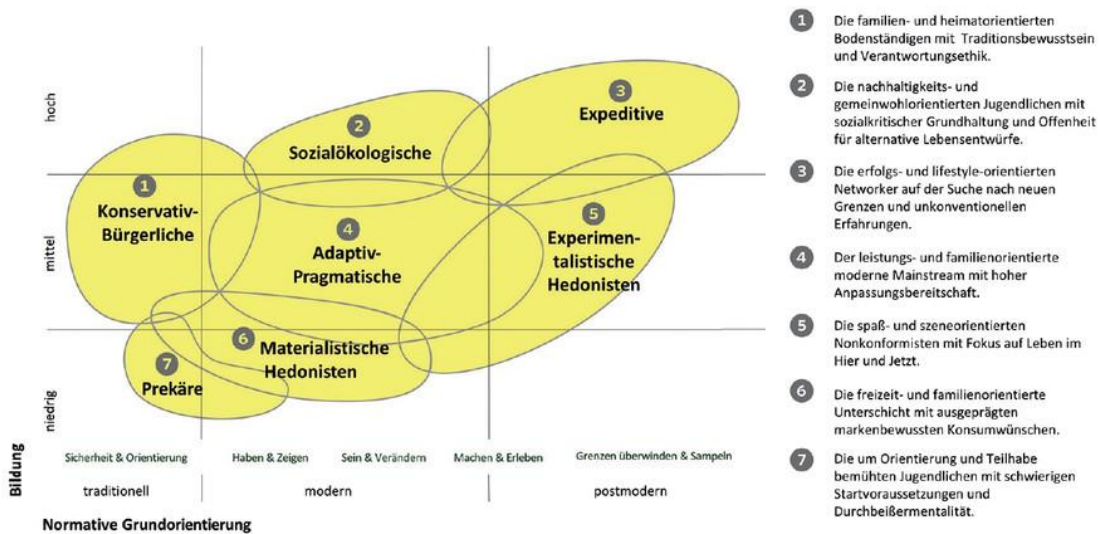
hoch

mittel

niedrig

Bildung

3
Expeditive

2
Sozialökologische

1
Konservativ-Bürgerliche

4
Adaptiv-Pragmatische

5
Experimentalistische Hedonisten

6
Materialistische Hedonisten

7
Prekäre

Sicherheit & Orientierung

Haben & Zeigen

Sein & Verändern

Machen & Erleben

Grenzen überwinden & Sampeln

traditionell

modern

postmodern

Normative Grundorientierung

1 Die familien- und heimatorientierten Bodenständigen mit Traditionsbewusstsein und Verantwortungsethik.

2 Die nachhaltigkeits- und gemeinwohlorientierten Jugendlichen mit sozialkritischer Grundhaltung und Offenheit für alternative Lebensentwürfe.

3 Die erfolgs- und lifestyle-orientierten Networker auf der Suche nach neuen Grenzen und unkonventionellen Erfahrungen.

4 Der leistungs- und familienorientierte moderne Mainstream mit hoher Anpassungsbereitschaft.

5 Die spaß- und szeneorientierten Nonkonformisten mit Fokus auf Leben im Hier und Jetzt.

6 Die freizeit- und familienorientierte Unterschicht mit ausgeprägten markenbewussten Konsumwünschen.

7 Die um Orientierung und Teilhabe bemühten Jugendlichen mit schwierigen Startvoraussetzungen und Durchbeißermentalität.